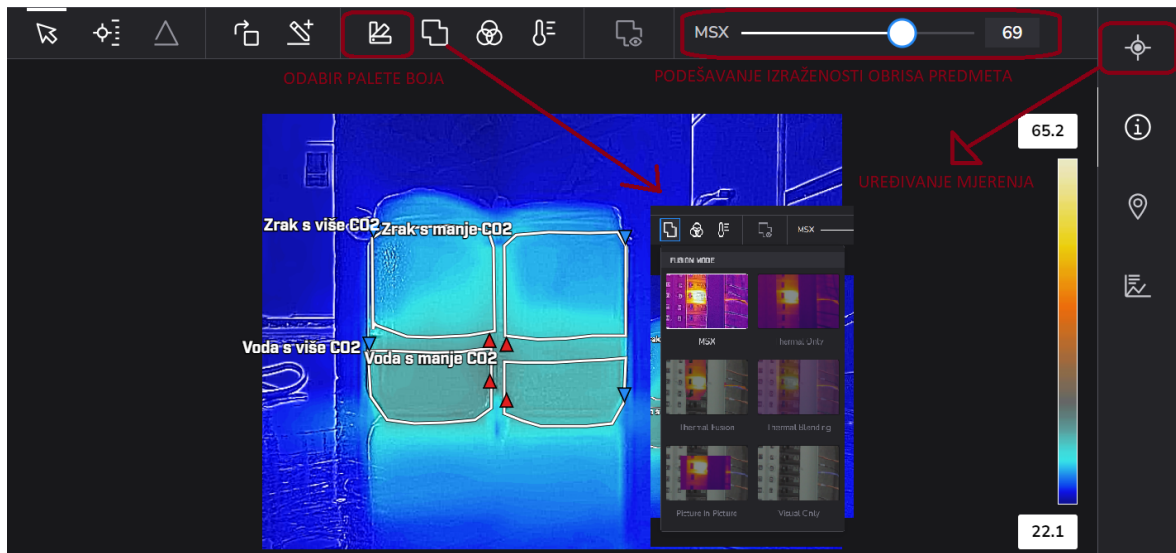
MSX
69
ODABIR PALETE BOJA
PODEŠAVANJE IZRAŽENOSTI OBRISA PREDMETA
65.2
UREĐIVANJE MJERENJA
Zrak s više CO2
Zrak s manje CO2
Voda s više CO2
Voda s manje CO2
MSX
FUSION MODE
MSX
Thermal Only
Thermal Fusion
Thermal Blending
Picture in Picture
Visual Only
22.1